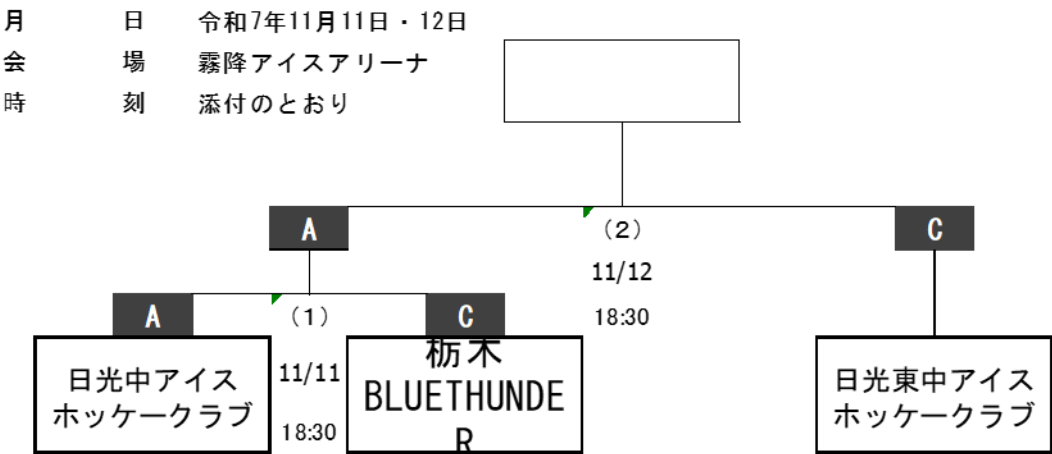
月　　日　令和7年11月11日・12日
会　　場　霧降アイスアリーナ
時　　刻　添付のとおり

A

（2）

11/12

18:30

C

A

（1）

C

日光中アイスホッケークラブ

11/11

18:30

栃木 BLUETHUNDER

日光東中アイスホッケークラブ